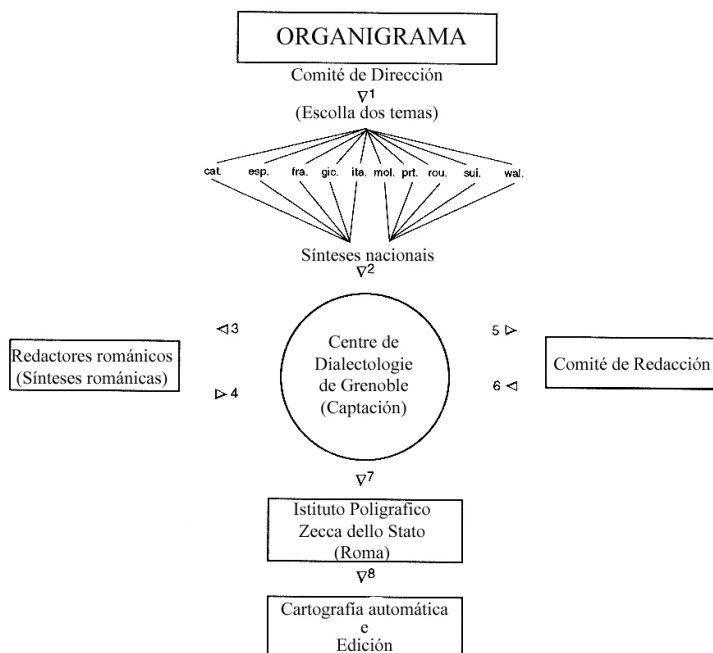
ORGANIGRAMA

Comité de Dirección
∇1
(Escolla dos temas)

cat. esp. fra. gic. ita. mol. prt. rou. sui. wal.

Sínteses nacionais
∇2

◁3

Redactores románicos
(Sínteses románicas)

▷4

Centre de
Dialectologie
de Grenoble
(Captación)

5 ▷

Comité de Redacción

6 ◁

∇7

Istituto Poligrafico
Zecca dello Stato
(Roma)

∇8

Cartografía automática
e
Edición